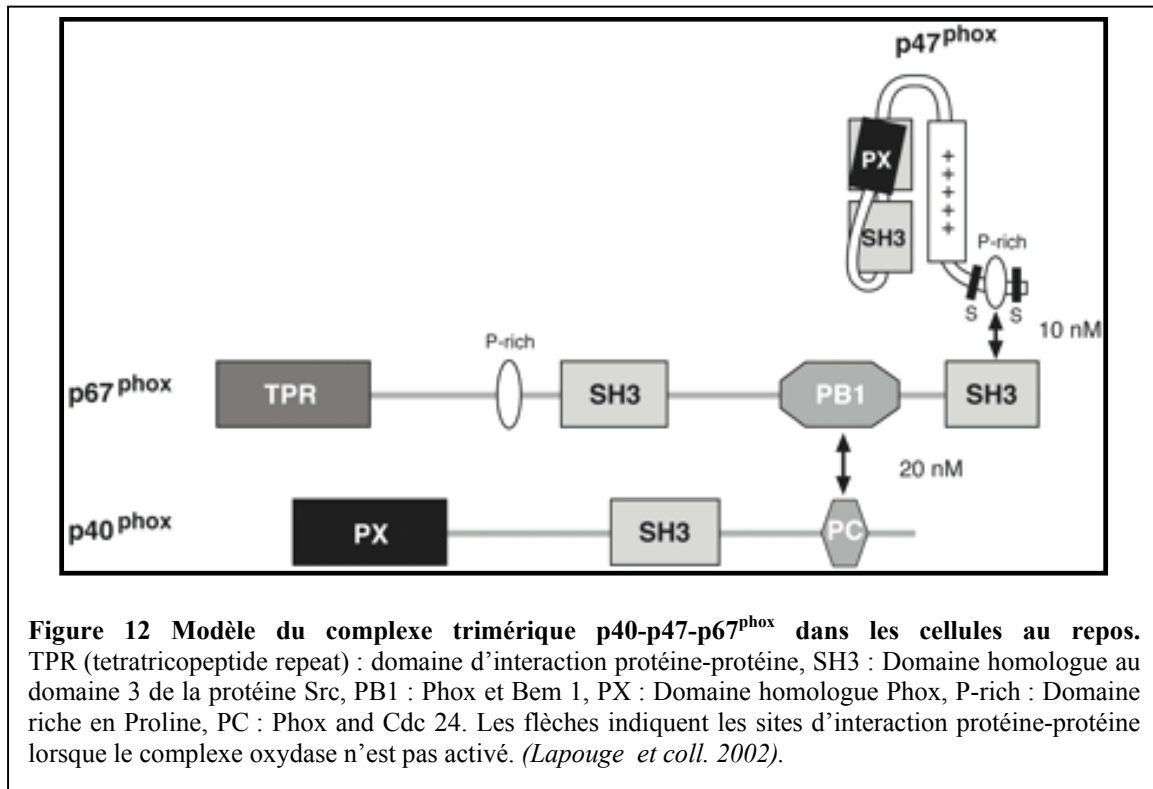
p47$^{phox}$

PX

SH3

+ + + + + +

P-rich

S

S

10 nM

P-rich

p67$^{phox}$

TPR

SH3

PB1

SH3

20 nM

p40$^{phox}$

PX

SH3

PC

**Figure 12 Modèle du complexe trimérique p40-p47-p67$^{phox}$ dans les cellules au repos.** TPR (tetratricopeptide repeat) : domaine d'interaction protéine-protéine, SH3 : Domaine homologue au domaine 3 de la protéine Src, PB1 : Phox et Bem 1, PX : Domaine homologue Phox, P-rich : Domaine riche en Proline, PC : Phox and Cdc 24. Les flèches indiquent les sites d'interaction protéine-protéine lorsque le complexe oxydase n'est pas activé. *(Lapouge et coll. 2002)*.